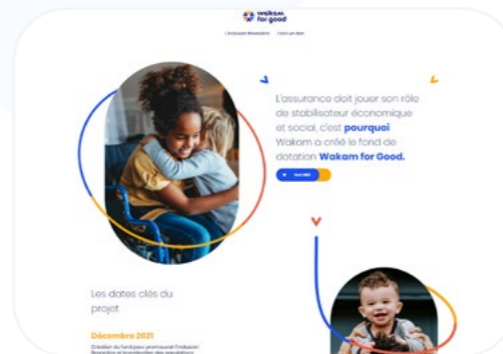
wakam for good

L'Assurance Bienveillante    Faire un don

L'assurance doit jouer son rôle de stabilisateur économique et social, c'est **pourquoi** Wakam a créé le fond de dotation **Wakam for Good.**

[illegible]

Les dates clés du projet

**Décembre 2021**

Création du fond pour promouvoir l'inclusion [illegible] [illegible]